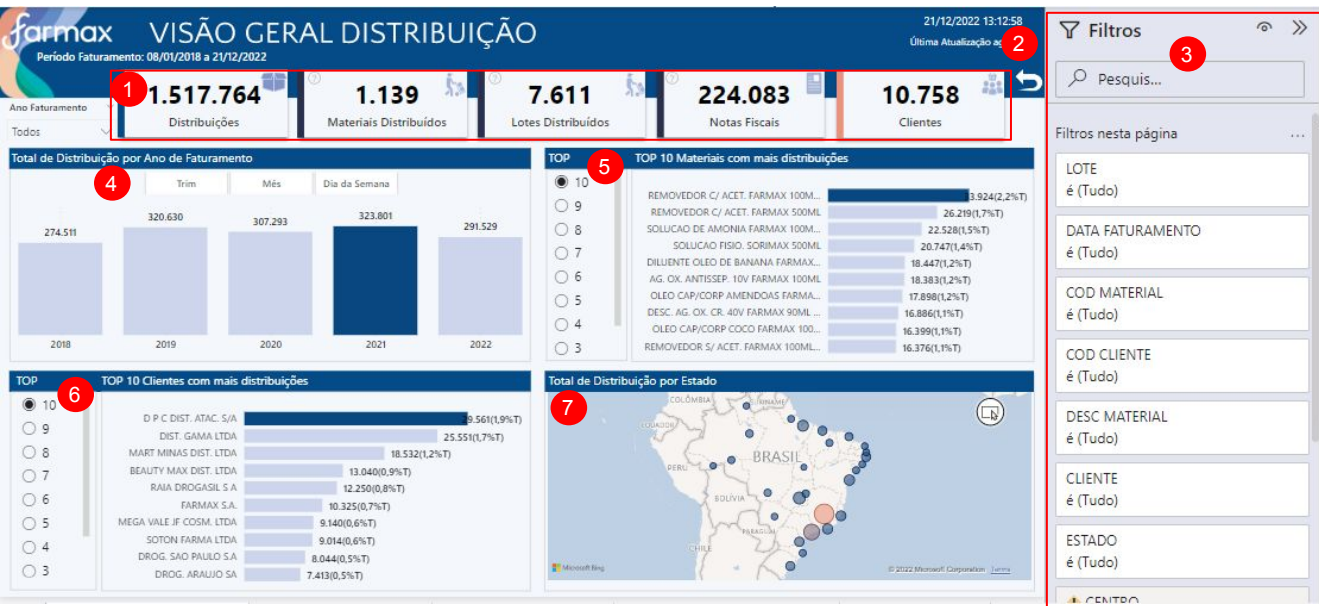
farmax VISÃO GERAL DISTRIBUIÇÃO
Período Faturamento: 08/01/2018 a 21/12/2022

21/12/2022 13:12:58
Última Atualização a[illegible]

1
2
3

Ano Faturamento
Todos

1.517.764
Distribuições

1.139
Materiais Distribuídos

7.611
Lotes Distribuídos

224.083
Notas Fiscais

10.758
Clientes

Total de Distribuição por Ano de Faturamento
4
Trim Mês Dia da Semana

| Ano | Valor |
|---|---|
| 2018 | 274.511 |
| 2019 | 320.630 |
| 2020 | 307.293 |
| 2021 | 323.801 |
| 2022 | 291.529 |

TOP
5
TOP 10 Materiais com mais distribuições
10 9 8 7 6 5 4 3

| Material | Valor |
|---|---|
| REMOVEDOR C/ ACET. FARMAX 100M... | 3.924(2,2%T) |
| REMOVEDOR C/ ACET. FARMAX 500ML | 26.219(1,7%T) |
| SOLUCAO DE AMONIA FARMAX 100ML | 22.528(1,5%T) |
| SOLUCAO FISIO. SORIMAX 500ML | 20.747(1,4%T) |
| DILUENTE OLEO DE BANANA FARMAX... | 18.447(1,2%T) |
| AG. OX. ANTISSEP. 10V FARMAX 100ML | 18.383(1,2%T) |
| OLEO CAP/CORP AMENDOAS FARMA... | 17.898(1,2%T) |
| DESC. AG. OX. CR. 40V FARMAX 90ML ... | 16.886(1,1%T) |
| OLEO CAP/CORP COCO FARMAX 100... | 16.399(1,1%T) |
| REMOVEDOR S/ ACET. FARMAX 100ML... | 16.376(1,1%T) |

TOP
6
TOP 10 Clientes com mais distribuições
10 9 8 7 6 5 4 3

| Cliente | Valor |
|---|---|
| D P C DIST. ATAC. S/A | 9.561(1,9%T) |
| DIST. GAMA LTDA | 25.551(1,7%T) |
| MART MINAS DIST. LTDA | 18.532(1,2%T) |
| BEAUTY MAX DIST. LTDA | 13.040(0,9%T) |
| RAIA DROGASIL S A | 12.250(0,8%T) |
| FARMAX S.A. | 10.325(0,7%T) |
| MEGA VALE JF COSM. LTDA | 9.140(0,6%T) |
| SOTON FARMA LTDA | 9.014(0,6%T) |
| DROG. SAO PAULO S.A | 8.044(0,5%T) |
| DROG. ARAUJO SA | 7.413(0,5%T) |

Total de Distribuição por Estado
7
COLÔMBIA
PERU
BRASIL
BOLÍVIA
CHILE
Microsoft Bing
© 2022 Microsoft Corporation Terms

Filtros
Pesquis...
Filtros nesta página ...
LOTE
é (Tudo)
DATA FATURAMENTO
é (Tudo)
COD MATERIAL
é (Tudo)
COD CLIENTE
é (Tudo)
DESC MATERIAL
é (Tudo)
CLIENTE
é (Tudo)
ESTADO
é (Tudo)
CENTRO